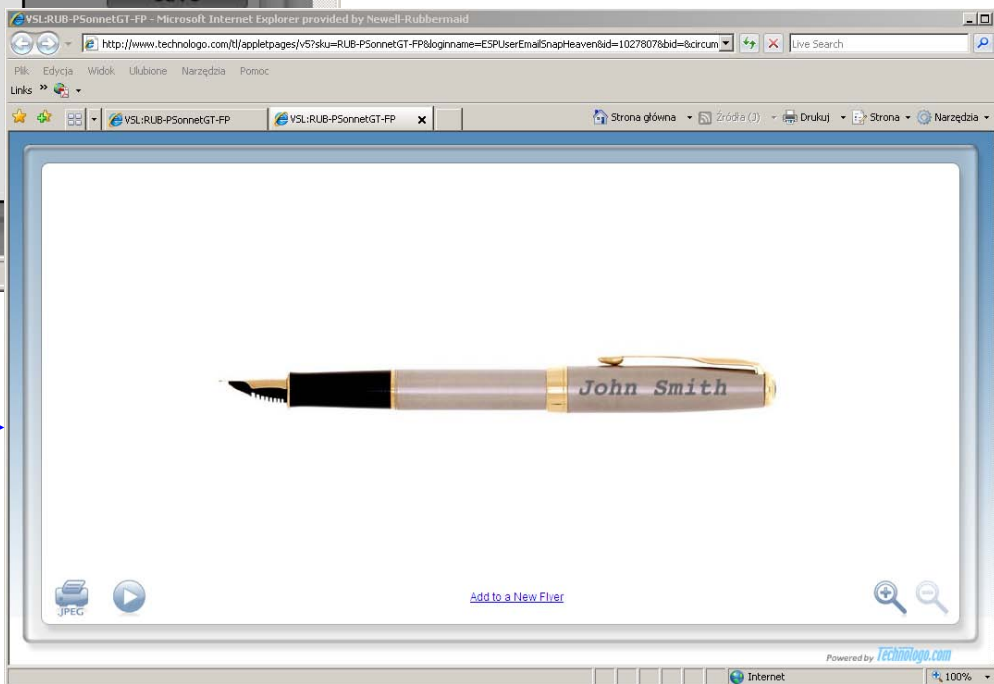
VSL:RUB-PSonnetGT-FP - Microsoft Internet Explorer provided by Newell-Rubbermaid

http://www.technologo.com/tl/appletpages/v5?sku=RUB-PSonnetGT-FP&loginname=ESPUserEmailSnapHeaven&id=1027807&bid=&circum

Live Search

Plik Edycja Widok Ulubione Narzędzia Pomoc

Links

VSL:RUB-PSonnetGT-FP

VSL:RUB-PSonnetGT-FP

Strona główna Źródła (J) Drukuj Strona Narzędzia

John Smith

JPEG

Add to a New Flyer

Powered by Technologo.com

Internet

100%